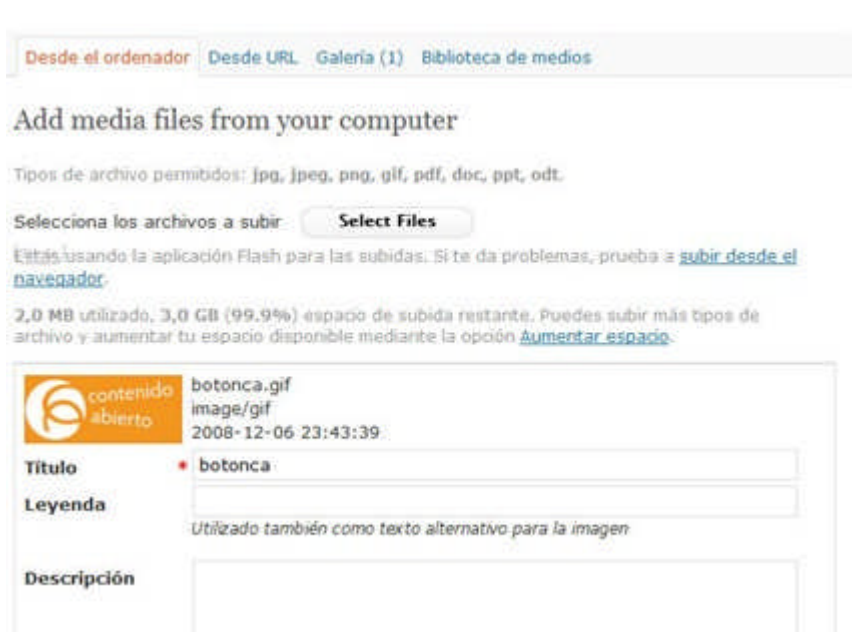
Desde el ordenador Desde URL Galería (1) Biblioteca de medios

Add media files from your computer

Tipos de archivo permitidos: jpg, jpeg, png, gif, pdf, doc, ppt, odt.

Selecciona los archivos a subir Select Files

Estás usando la aplicación Flash para las subidas. Si te da problemas, prueba a subir desde el navegador.

2,0 MB utilizado, 3,0 GB (99.9%) espacio de subida restante. Puedes subir más tipos de archivo y aumentar tu espacio disponible mediante la opción Aumentar espacio.

contenido abierto

botonca.gif
image/gif
2008-12-06 23:43:39

Título * botonca

Leyenda

Utilizado también como texto alternativo para la imagen

Descripción